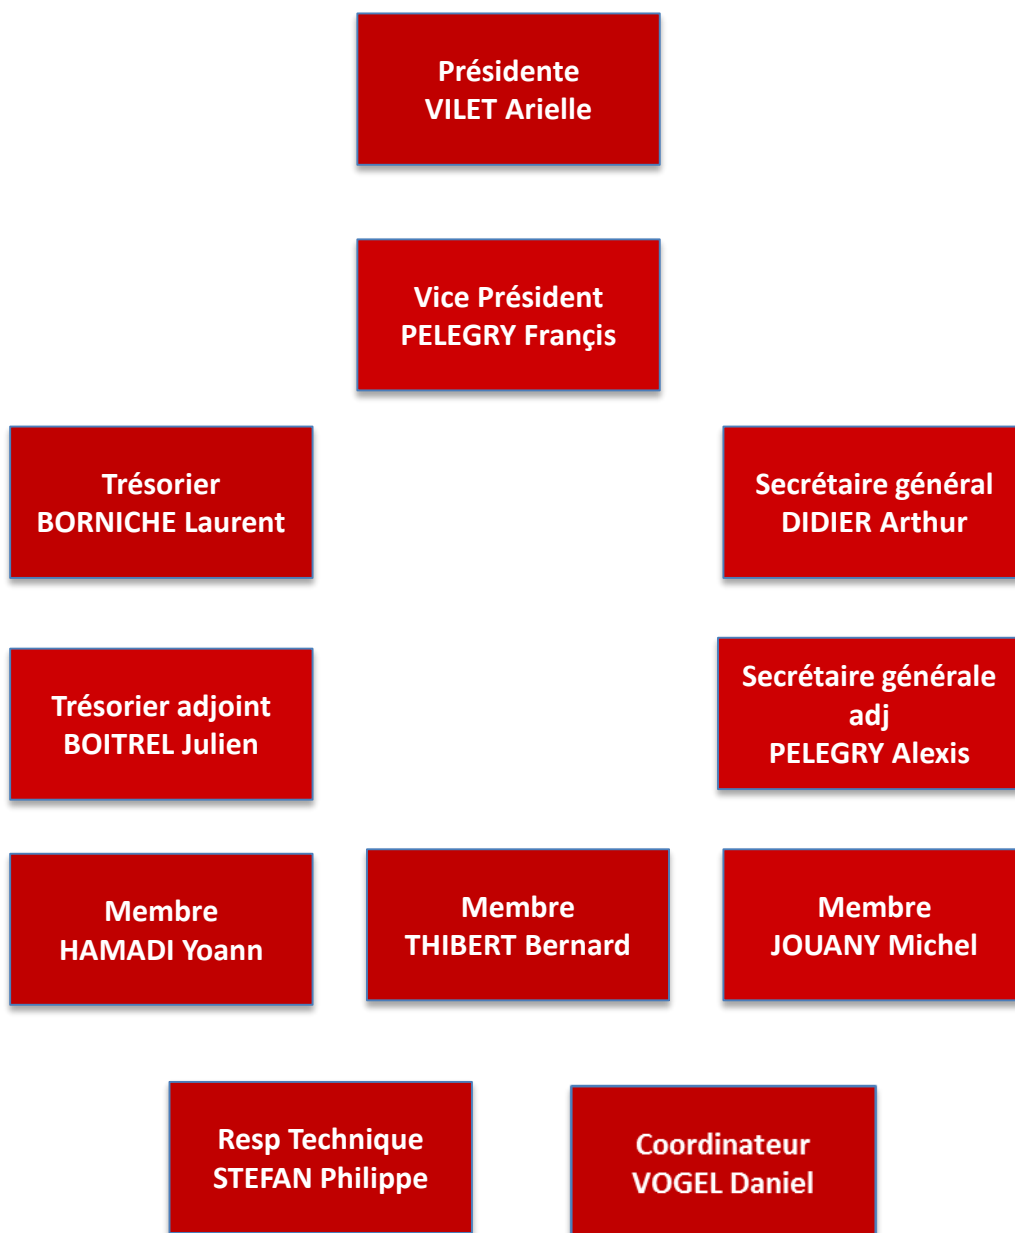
Présidente
VILET Arielle

Vice Président
PELEGRY Françis

Trésorier
BORNICHE Laurent

Secrétaire général
DIDIER Arthur

Trésorier adjoint
BOITREL Julien

Secrétaire générale adj
PELEGRY Alexis

Membre
HAMADI Yoann

Membre
THIBERT Bernard

Membre
JOUANY Michel

Resp Technique
STEFAN Philippe

Coordinateur
VOGEL Daniel